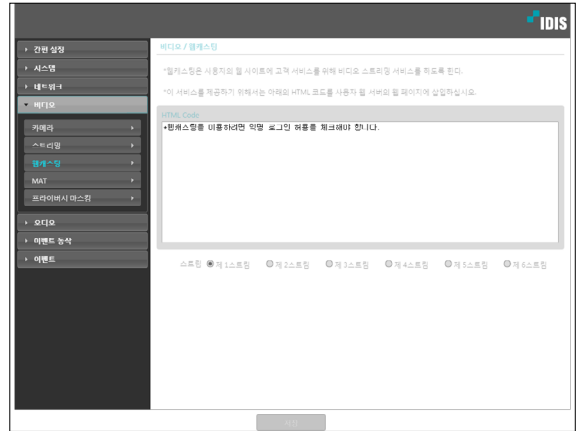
IDIS

▸ 간편 설정
▸ 시스템
▸ 네트워크
▾ 비디오
카메라 ▸
스트리밍 ▸
웹캐스팅 ▸
MAT ▸
프라이버시 마스킹 ▸
▸ 오디오
▸ 이벤트 동작
▸ 이벤트

비디오 / 웹캐스팅

*웹캐스팅은 사용자의 웹 사이트에 고객 서비스를 위해 비디오 스트리밍 서비스를 허도록 한다.

*이 서비스를 제공하기 위해서는 아래의 HTML 코드를 사용자 웹 서버의 웹 페이지에 삽입하십시오.

HTML Code

*웹캐스팅을 이용하려면 익명 로그인 허용을 체크해야 합니다.

스트림 ◉ 제 1스트림 ○ 제 2스트림 ○ 제 3스트림 ○ 제 4스트림 ○ 제 5스트림 ○ 제 6스트림

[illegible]